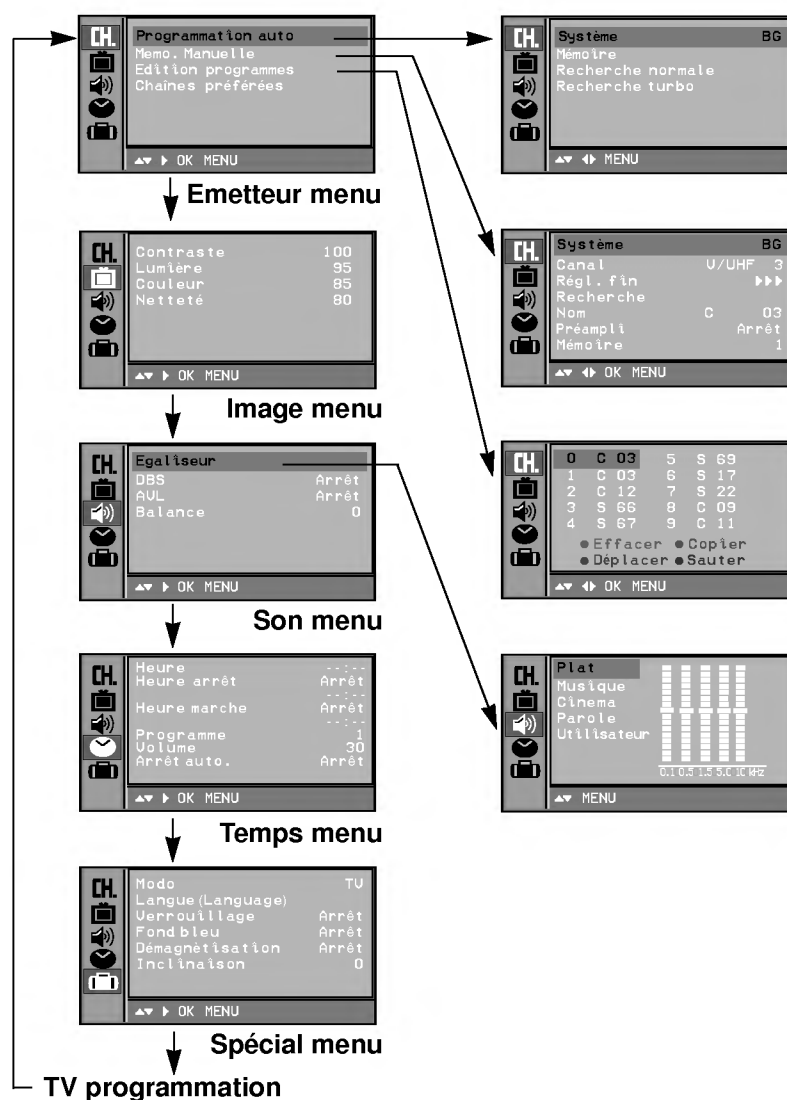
CH.
Programmation auto
Memo. Manuelle
Edition programmes
Chaînes préférées
▲▼ ▶ OK MENU

Emetteur menu

CH.
Contraste 100
Lumière 95
Couleur 85
Netteté 80
▲▼ ▶ OK MENU

Image menu

CH.
Egaliseur
DBS Arrêt
AVL Arrêt
Balance 0
▲▼ ▶ OK MENU

Son menu

CH.
Heure --:--
Heure arrêt Arrêt
--:--
Heure marche Arrêt
--:--
Programme 1
Volume 30
Arrêt auto. Arrêt
▲▼ ▶ OK MENU

Temps menu

CH.
Modo TV
Langue(Language)
Verrouillage Arrêt
Fond bleu Arrêt
Démagnétisation Arrêt
Inclinaison 0
▲▼ ▶ OK MENU

Spécial menu

TV programmation

CH.
Système BG
Mémoire
Recherche normale
Recherche turbo
▲▼ ◀▶ MENU

CH.
Système BG
Canal V/UHF 3
Régl. fin ▶▶▶
Recherche
Nom C 03
Préampli Arrêt
Mémoire 1
▲▼ ◀▶ OK MENU

CH.
| 0 | C 03 | 5 | S 69 |
|---|---|---|---|
| 1 | C 03 | 6 | S 17 |
| 2 | C 12 | 7 | S 22 |
| 3 | S 66 | 8 | C 09 |
| 4 | S 67 | 9 | C 11 |

● Effacer ● Copier
● Déplacer ● Sauter
▲▼ ◀▶ OK MENU

CH.
Plat
Musique
Cinema
Parole
Utilisateur
0.1 0.5 1.5 5.0 10 kHz
▲▼ MENU